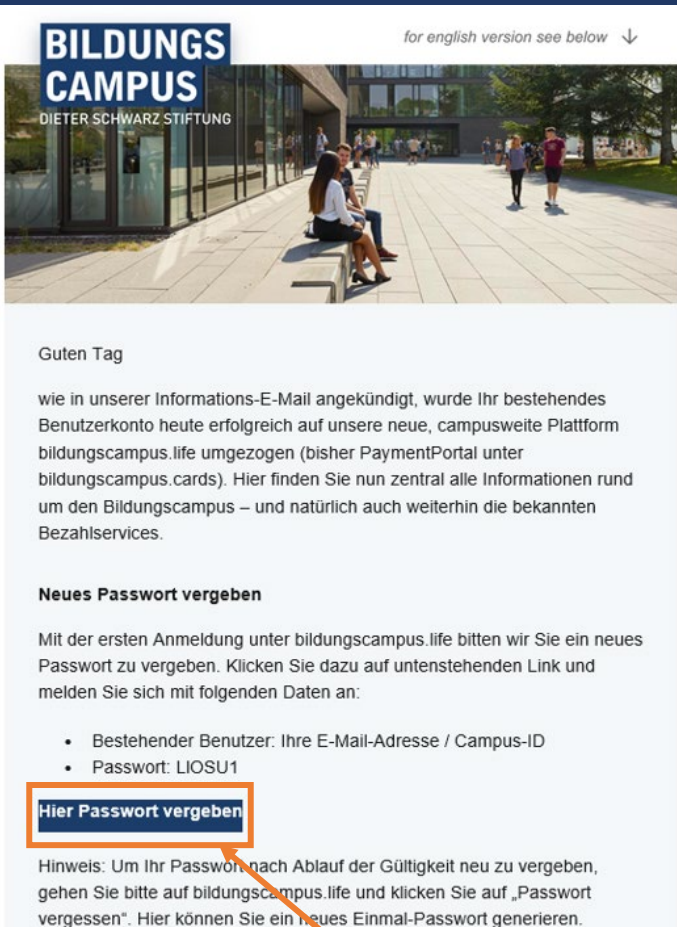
BILDUNGS
CAMPUS
DIETER SCHWARZ STIFTUNG

for english version see below ↓

Guten Tag

wie in unserer Informations-E-Mail angekündigt, wurde Ihr bestehendes Benutzerkonto heute erfolgreich auf unsere neue, campusweite Plattform bildungscampus.life umgezogen (bisher PaymentPortal unter bildungscampus.cards). Hier finden Sie nun zentral alle Informationen rund um den Bildungscampus – und natürlich auch weiterhin die bekannten Bezahlservices.

Neues Passwort vergeben

Mit der ersten Anmeldung unter bildungscampus.life bitten wir Sie ein neues Passwort zu vergeben. Klicken Sie dazu auf untenstehenden Link und melden Sie sich mit folgenden Daten an:

- Bestehender Benutzer: Ihre E-Mail-Adresse / Campus-ID
- Passwort: LIOSU1

Hier Passwort vergeben

Hinweis: Um Ihr Passwort nach Ablauf der Gültigkeit neu zu vergeben, gehen Sie bitte auf bildungscampus.life und klicken Sie auf „Passwort vergessen". Hier können Sie ein neues Einmal-Passwort generieren.